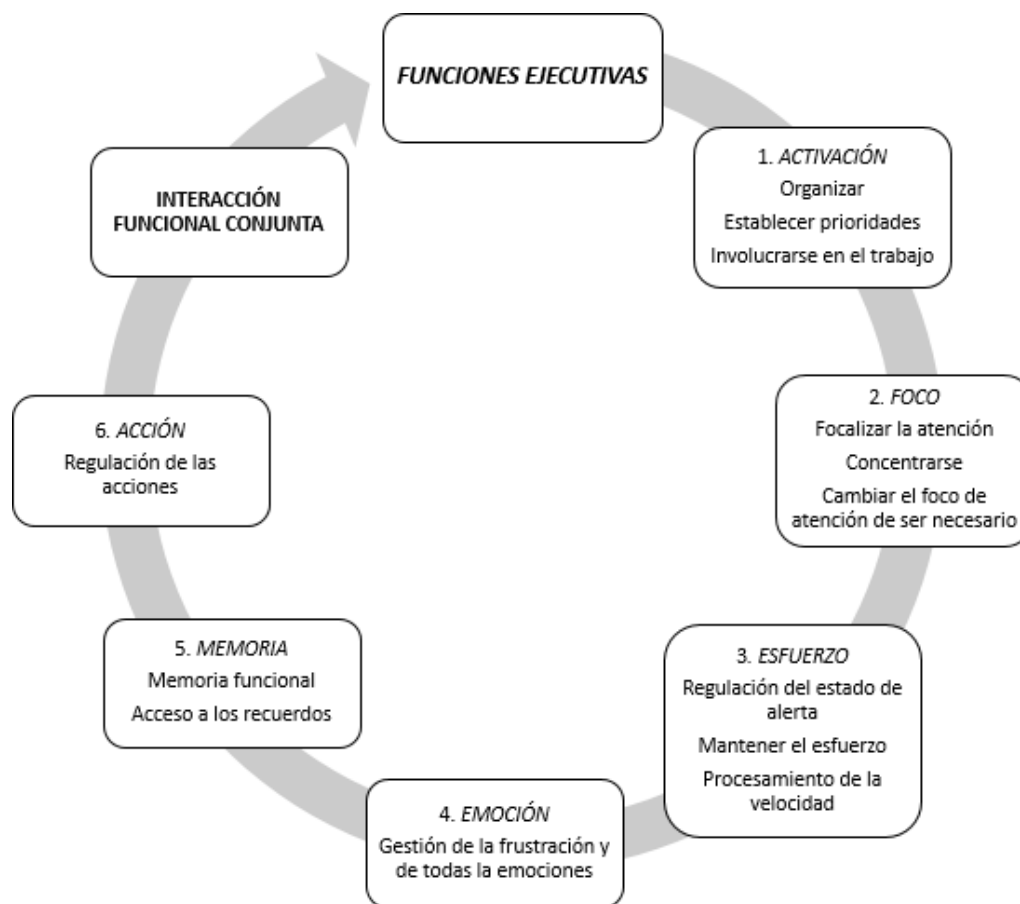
FUNCIONES EJECUTIVAS

1. ACTIVACIÓN
Organizar
Establecer prioridades
Involucrarse en el trabajo

2. FOCO
Focalizar la atención
Concentrarse
Cambiar el foco de atención de ser necesario

3. ESFUERZO
Regulación del estado de alerta
Mantener el esfuerzo
Procesamiento de la velocidad

4. EMOCIÓN
Gestión de la frustración y de todas la emociones

5. MEMORIA
Memoria funcional
Acceso a los recuerdos

6. ACCIÓN
Regulación de las acciones

INTERACCIÓN FUNCIONAL CONJUNTA